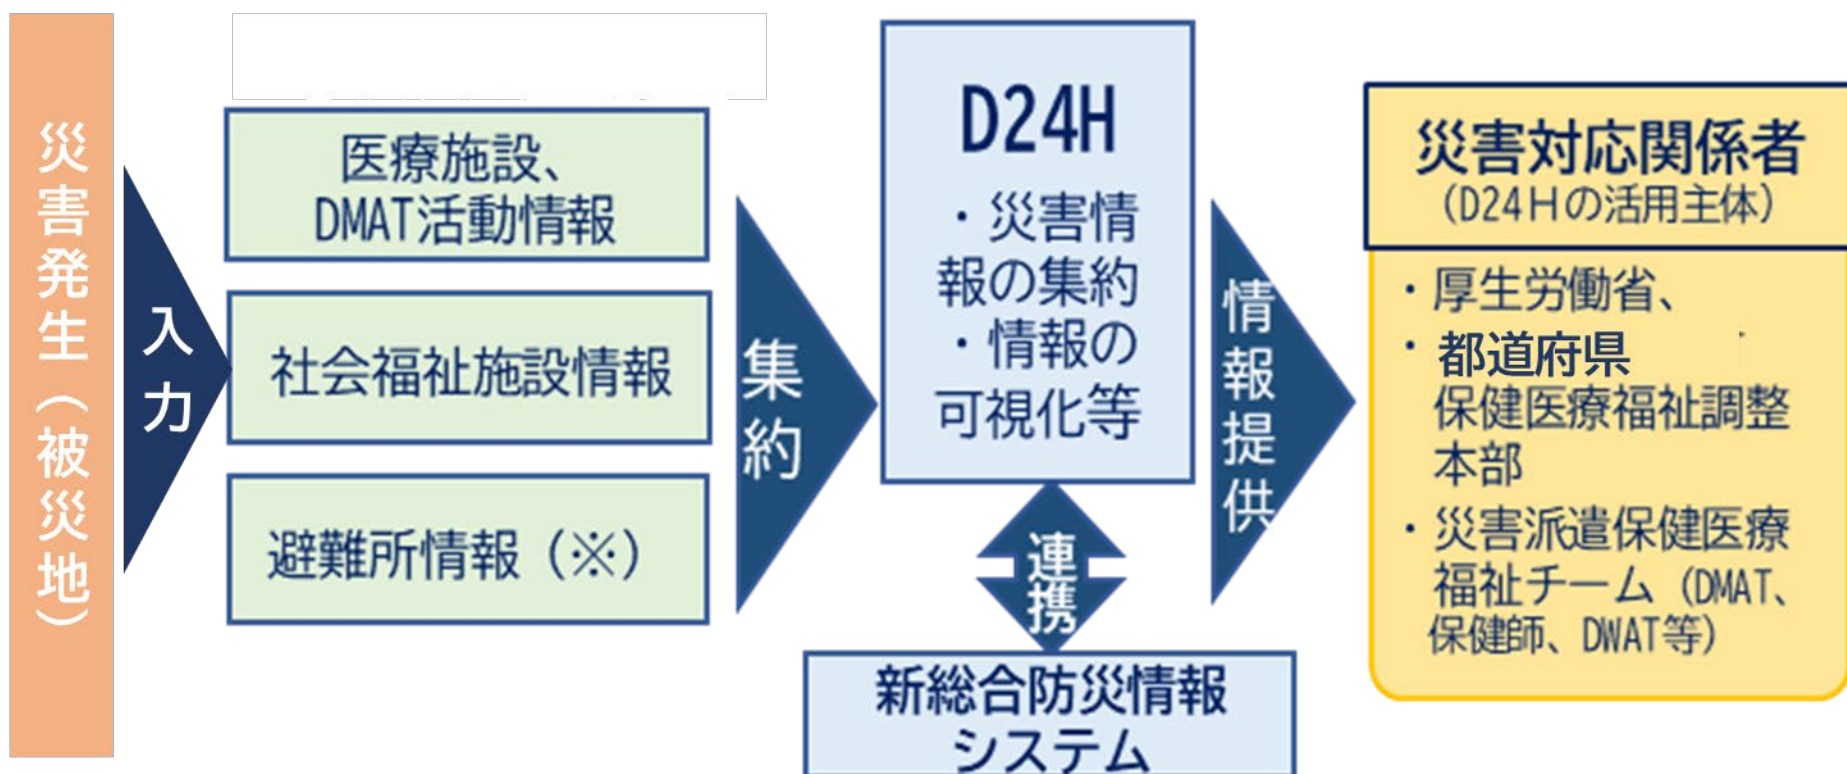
災害発生（被災地）

入力

医療施設、DMAT活動情報

社会福祉施設情報

避難所情報（※）

集約

D24H

・災害情報の集約
・情報の可視化等

連携

新総合防災情報システム

情報提供

災害対応関係者
（D24Hの活用主体）

・厚生労働省、
・都道府県
保健医療福祉調整本部
・災害派遣保健医療福祉チーム（DMAT、保健師、DWAT等）